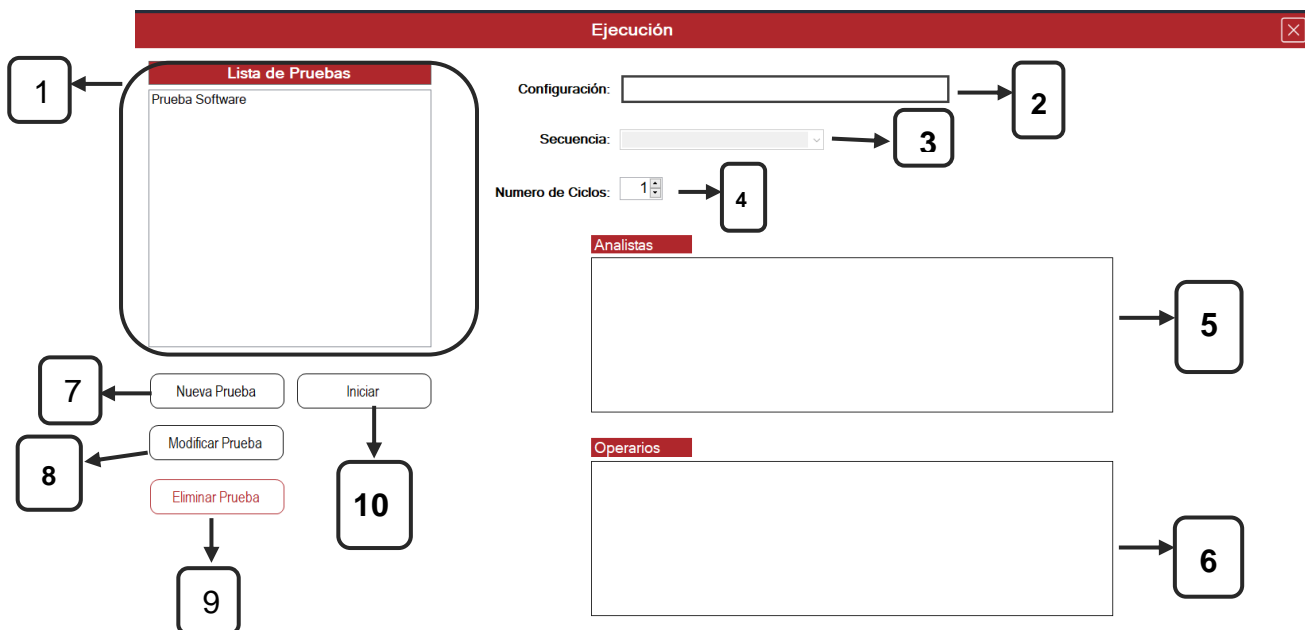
Ejecución

1

Lista de Pruebas

Prueba Software

Configuración:

2

Secuencia:

3

Numero de Ciclos: 1

4

Analistas

5

7

Nueva Prueba

Iniciar

8

Modificar Prueba

Eliminar Prueba

10

9

Operarios

6